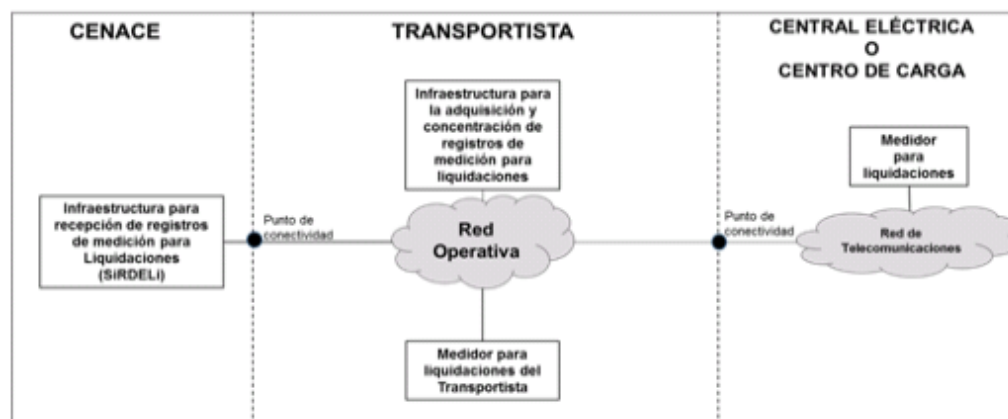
CENACE

TRANSPORTISTA

CENTRAL ELÉCTRICA
O
CENTRO DE CARGA

Infraestructura para la adquisición y concentración de registros de medición para liquidaciones

Medidor para liquidaciones

Infraestructura para recepción de registros de medición para Liquidaciones (SiRDELi)

Punto de conectividad

Red Operativa

Punto de conectividad

Red de Telecomunicaciones

Medidor para liquidaciones del Transportista